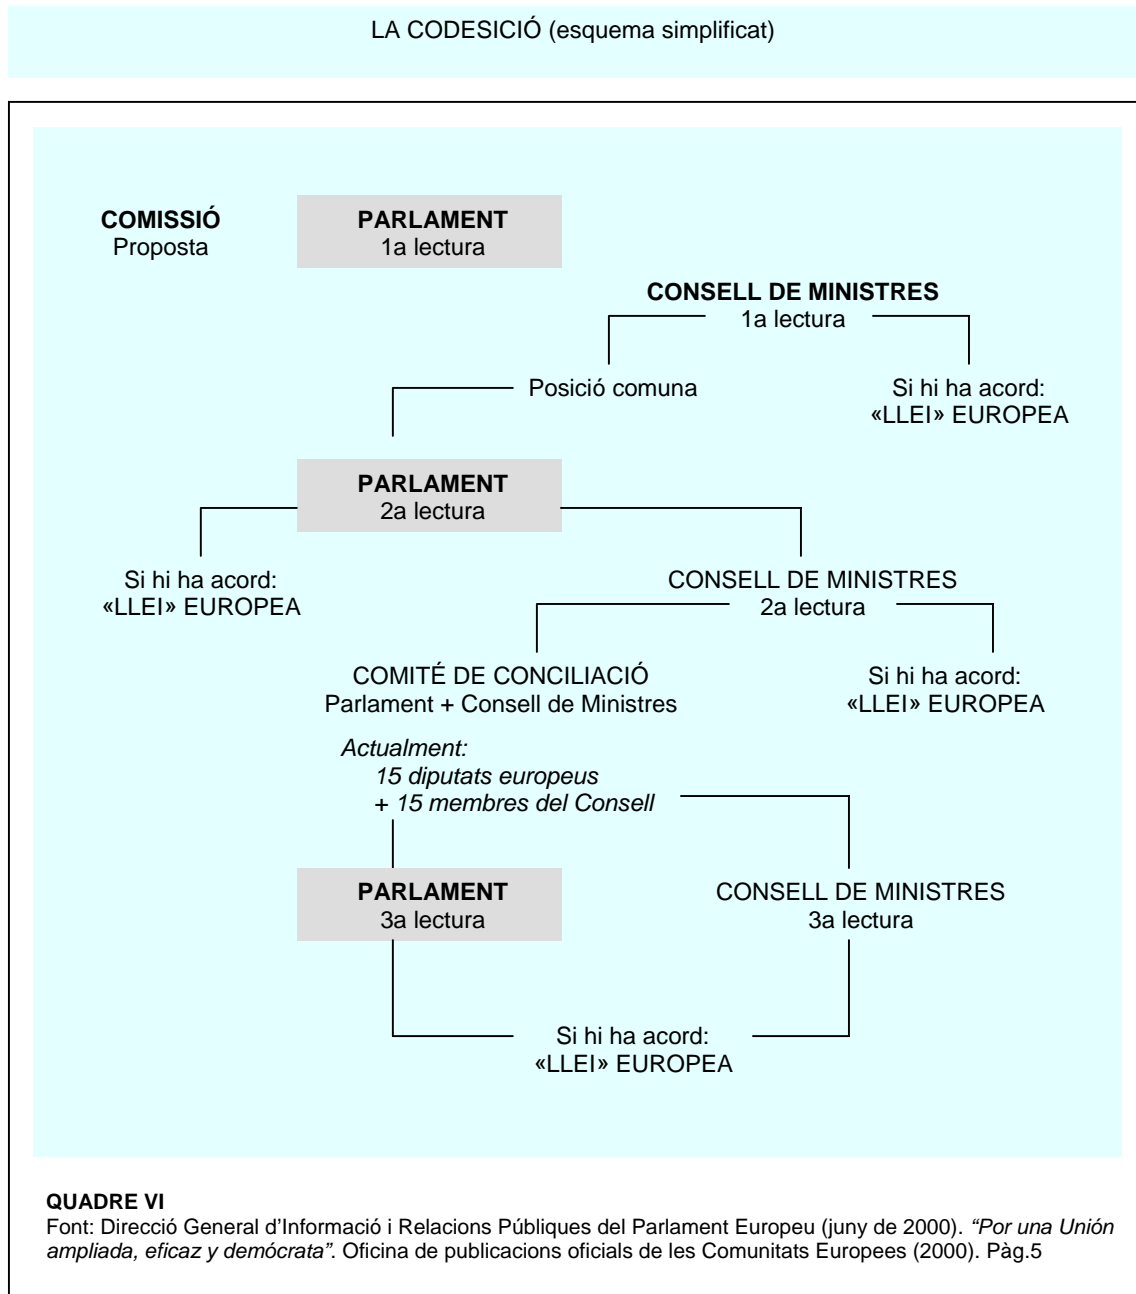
LA CODESICIÓ (esquema simplificat)

**COMISSIÓ**
Proposta

**PARLAMENT**
1a lectura

**CONSELL DE MINISTRES**
1a lectura

Posició comuna

Si hi ha acord:
«LLEI» EUROPEA

**PARLAMENT**
2a lectura

Si hi ha acord:
«LLEI» EUROPEA

CONSELL DE MINISTRES
2a lectura

COMITÉ DE CONCILIACIÓ
Parlament + Consell de Ministres

Si hi ha acord:
«LLEI» EUROPEA

*Actualment:*
*15 diputats europeus*
*+ 15 membres del Consell*

**PARLAMENT**
3a lectura

CONSELL DE MINISTRES
3a lectura

Si hi ha acord:
«LLEI» EUROPEA

**QUADRE VI**
Font: Direcció General d'Informació i Relacions Públiques del Parlament Europeu (juny de 2000). *"Por una Unión ampliada, eficaz y demócrata"*. Oficina de publicacions oficials de les Comunitats Europees (2000). Pàg.5